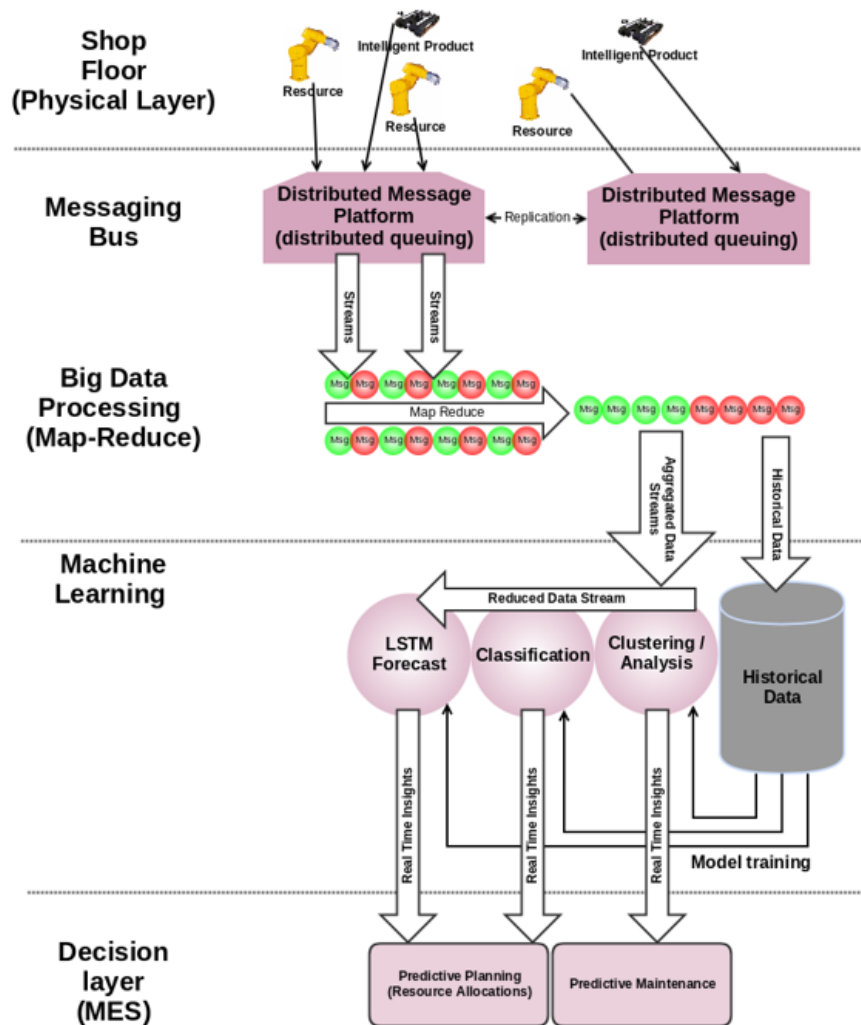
Shop Floor (Physical Layer)

Intelligent Product
Resource
Resource
Intelligent Product
Resource

Messaging Bus

Distributed Message Platform (distributed queuing)
Replication
Distributed Message Platform (distributed queuing)

Streams
Streams

Big Data Processing (Map-Reduce)

Msg Msg Msg Msg Msg Msg Msg Msg
Map Reduce
Msg Msg Msg Msg Msg Msg Msg Msg
Msg Msg Msg Msg Msg Msg Msg Msg

Aggregated Data Streams
Historical Data

Machine Learning

Reduced Data Stream
LSTM Forecast
Classification
Clustering / Analysis
Historical Data

Real Time Insights
Real Time Insights
Real Time Insights
Model training

Decision layer (MES)

Predictive Planning (Resource Allocations)
Predictive Maintenance